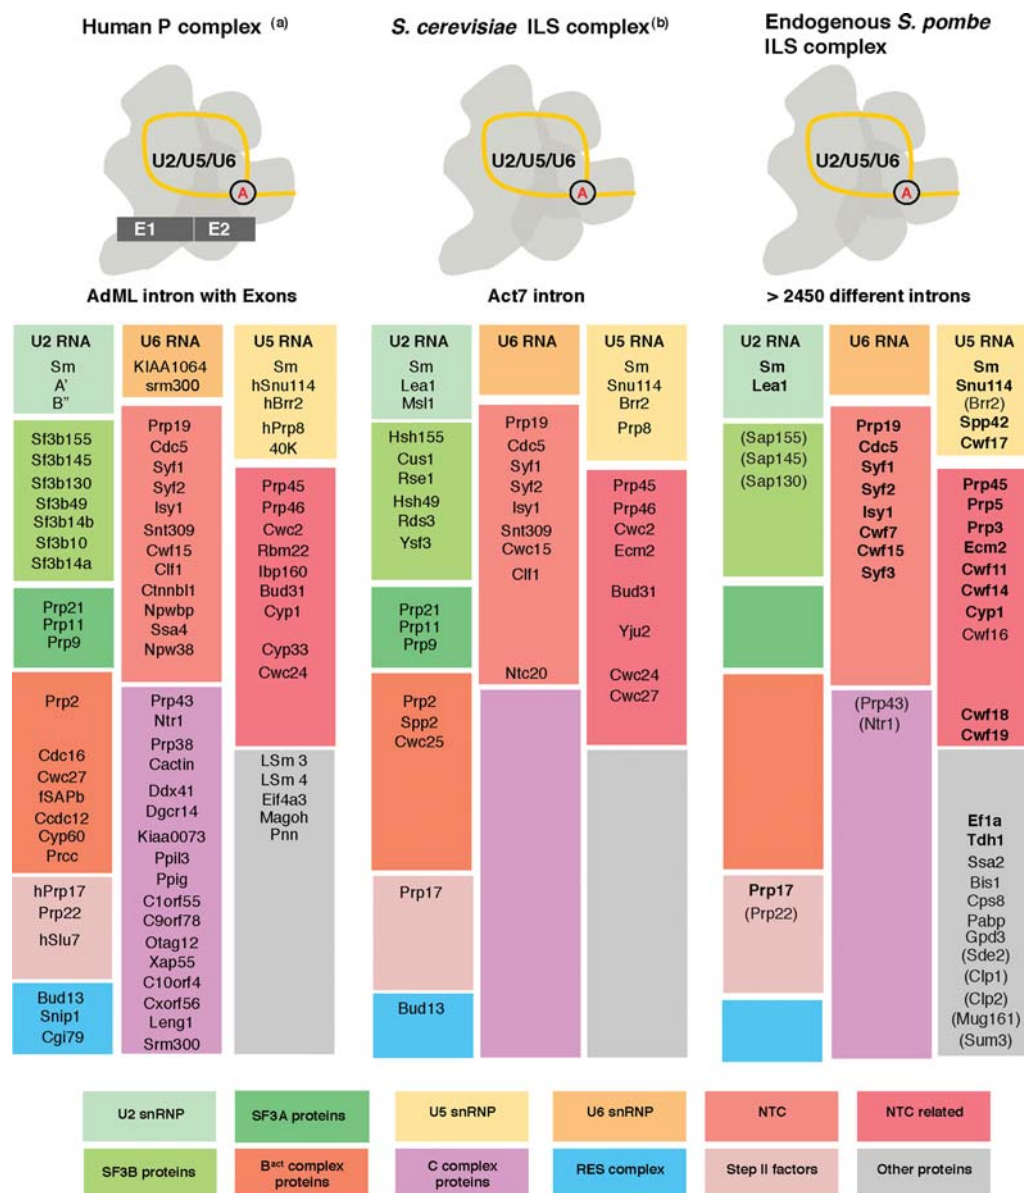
Human P complex $^{(a)}$

U2/U5/U6

A

E1 E2

AdML intron with Exons

S. cerevisiae ILS complex$^{(b)}$

U2/U5/U6

A

Act7 intron

Endogenous S. pombe ILS complex

U2/U5/U6

A

> 2450 different introns

U2 RNA
Sm
A'
B"

Sf3b155
Sf3b145
Sf3b130
Sf3b49
Sf3b14b
Sf3b10
Sf3b14a

Prp21
Prp11
Prp9

Prp2

Cdc16
Cwc27
fSAPb
Ccdc12
Cyp60
Prcc

hPrp17
Prp22
hSlu7

Bud13
Snip1
Cgi79

U6 RNA
KIAA1064
srm300

Prp19
Cdc5
Syf1
Syf2
Isy1
Snt309
Cwf15
Clf1
Ctnnbl1
Npwbp
Ssa4
Npw38

Prp43
Ntr1
Prp38
Cactin
Ddx41
Dgcr14
Kiaa0073
Ppil3
Ppig
C1orf55
C9orf78
Otag12
Xap55
C10orf4
Cxorf56
Leng1
Srm300

U5 RNA
Sm
hSnu114
hBrr2
hPrp8
40K

Prp45
Prp46
Cwc2
Rbm22
Ibp160
Bud31
Cyp1

Cyp33
Cwc24

LSm 3
LSm 4
Eif4a3
Magoh
Pnn

U2 RNA
Sm
Lea1
Msl1

Hsh155
Cus1
Rse1
Hsh49
Rds3
Ysf3

Prp21
Prp11
Prp9

Prp2
Spp2
Cwc25

Prp17

Bud13

U6 RNA

Prp19
Cdc5
Syf1
Syf2
Isy1
Snt309
Cwc15
Clf1

Ntc20

U5 RNA
Sm
Snu114
Brr2
Prp8

Prp45
Prp46
Cwc2
Ecm2

Bud31

Yju2

Cwc24
Cwc27

U2 RNA
Sm
Lea1

(Sap155)
(Sap145)
(Sap130)

Prp17
(Prp22)

U6 RNA

Prp19
Cdc5
Syf1
Syf2
Isy1
Cwf7
Cwf15
Syf3

(Prp43)
(Ntr1)

U5 RNA
Sm
Snu114
(Brr2)
Spp42
Cwf17

Prp45
Prp5
Prp3
Ecm2
Cwf11
Cwf14
Cyp1
Cwf16

Cwf18
Cwf19

Ef1a
Tdh1
Ssa2
Bis1
Cps8
Pabp
Gpd3
(Sde2)
(Clp1)
(Clp2)
(Mug161)
(Sum3)

U2 snRNP
SF3A proteins
U5 snRNP
U6 snRNP
NTC
NTC related
SF3B proteins
B$^{act}$ complex proteins
C complex proteins
RES complex
Step II factors
Other proteins